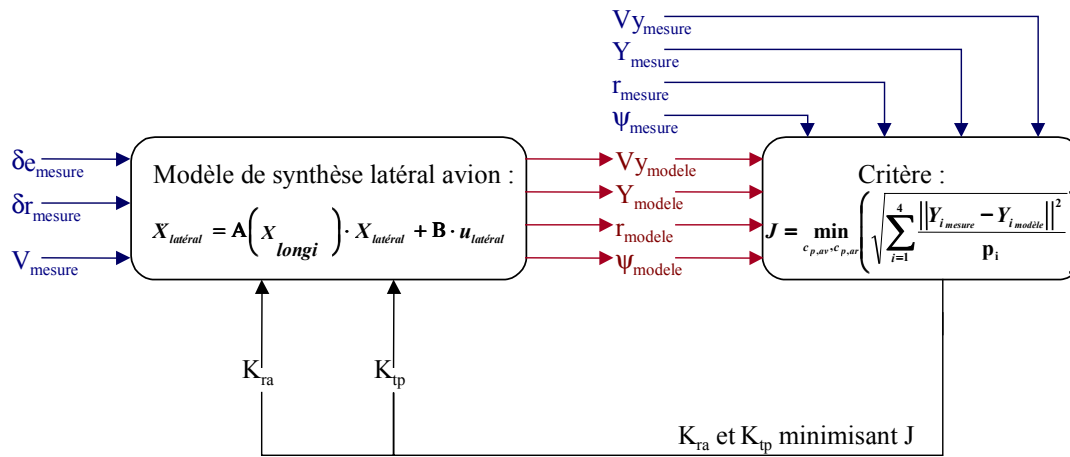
$Vy_{mesure}$
$Y_{mesure}$
$r_{mesure}$
$\psi_{mesure}$

$\delta e_{mesure}$
$\delta r_{mesure}$
$V_{mesure}$

Modèle de synthèse latéral avion :
$X_{latéral} = \mathbf{A}\left(X_{longi}\right) \cdot X_{latéral} + \mathbf{B} \cdot u_{latéral}$

$Vy_{modele}$
$Y_{modele}$
$r_{modele}$
$\psi_{modele}$

Critère :
$J = \min_{c_{p,av}, c_{p,ar}} \left( \sqrt{\sum_{i=1}^{4} \frac{\left\| Y_{i\,mesure} - Y_{i\,modèle} \right\|^2}{\mathbf{p}_i}} \right.$

$K_{ra}$
$K_{tp}$

$K_{ra}$ et $K_{tp}$ minimisant J